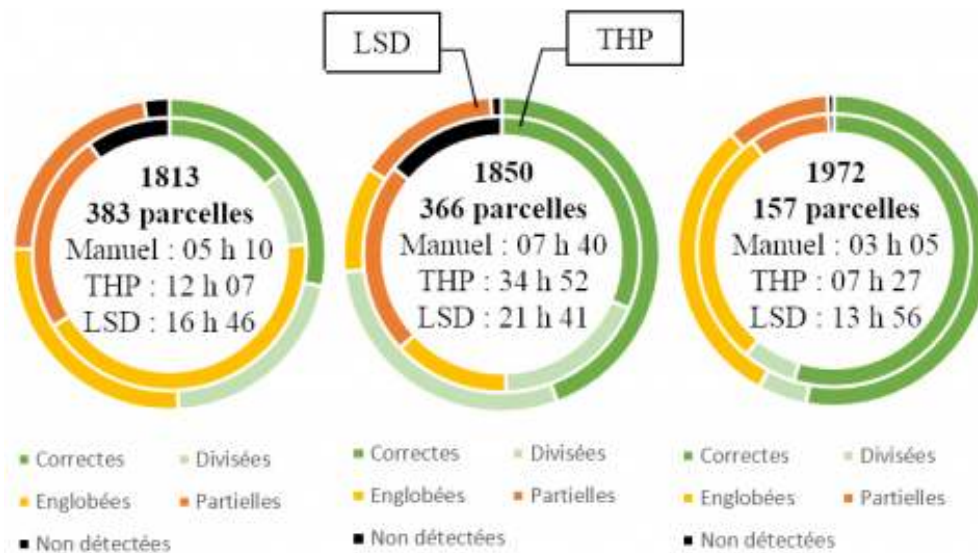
LSD

THP

1813
383 parcelles
Manuel : 05 h 10
THP : 12 h 07
LSD : 16 h 46

1850
366 parcelles
Manuel : 07 h 40
THP : 34 h 52
LSD : 21 h 41

1972
157 parcelles
Manuel : 03 h 05
THP : 07 h 27
LSD : 13 h 56

Correctes
Divisées
Englobées
Partielles
Non détectées

Correctes
Divisées
Englobées
Partielles
Non détectées

Correctes
Divisées
Englobées
Partielles
Non détectées